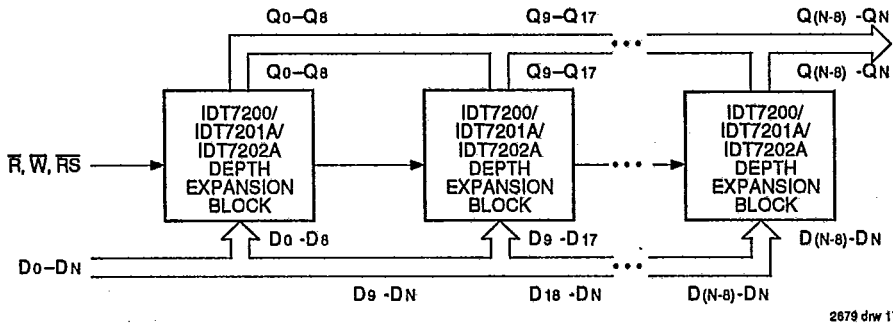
$Q_0$–$Q_8$

$Q_9$–$Q_{17}$

$Q_{(N-8)}$ -$Q_N$

$Q_0$–$Q_8$

$Q_9$–$Q_{17}$

$Q_{(N-8)}$ -$Q_N$

$\overline{R}$, $\overline{W}$, $\overline{RS}$

IDT7200/ IDT7201A/ IDT7202A DEPTH EXPANSION BLOCK

IDT7200/ IDT7201A/ IDT7202A DEPTH EXPANSION BLOCK

IDT7200/ IDT7201A/ IDT7202A DEPTH EXPANSION BLOCK

$D_0$ -$D_8$

$D_9$ -$D_{17}$

$D_{(N-8)}$-$D_N$

$D_0$–$D_N$

$D_9$ -$D_N$

$D_{18}$ -$D_N$

$D_{(N-8)}$-$D_N$

2679 drw 1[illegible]